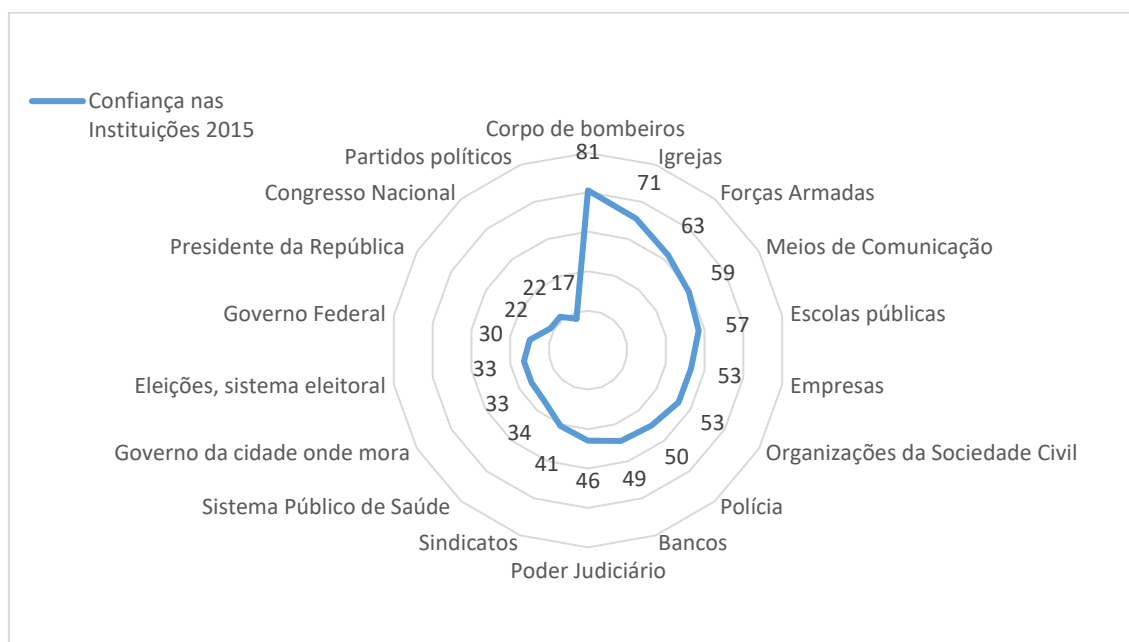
Confiança nas Instituições 2015

Corpo de bombeiros
81
Igrejas
71
Forças Armadas
63
Meios de Comunicação
59
Escolas públicas
57
Empresas
53
Organizações da Sociedade Civil
53
Polícia
50
Bancos
49
Poder Judiciário
46
Sindicatos
41
Sistema Público de Saúde
34
Governo da cidade onde mora
33
Eleições, sistema eleitoral
33
Governo Federal
30
Presidente da República
22
Congresso Nacional
22
Partidos políticos
17